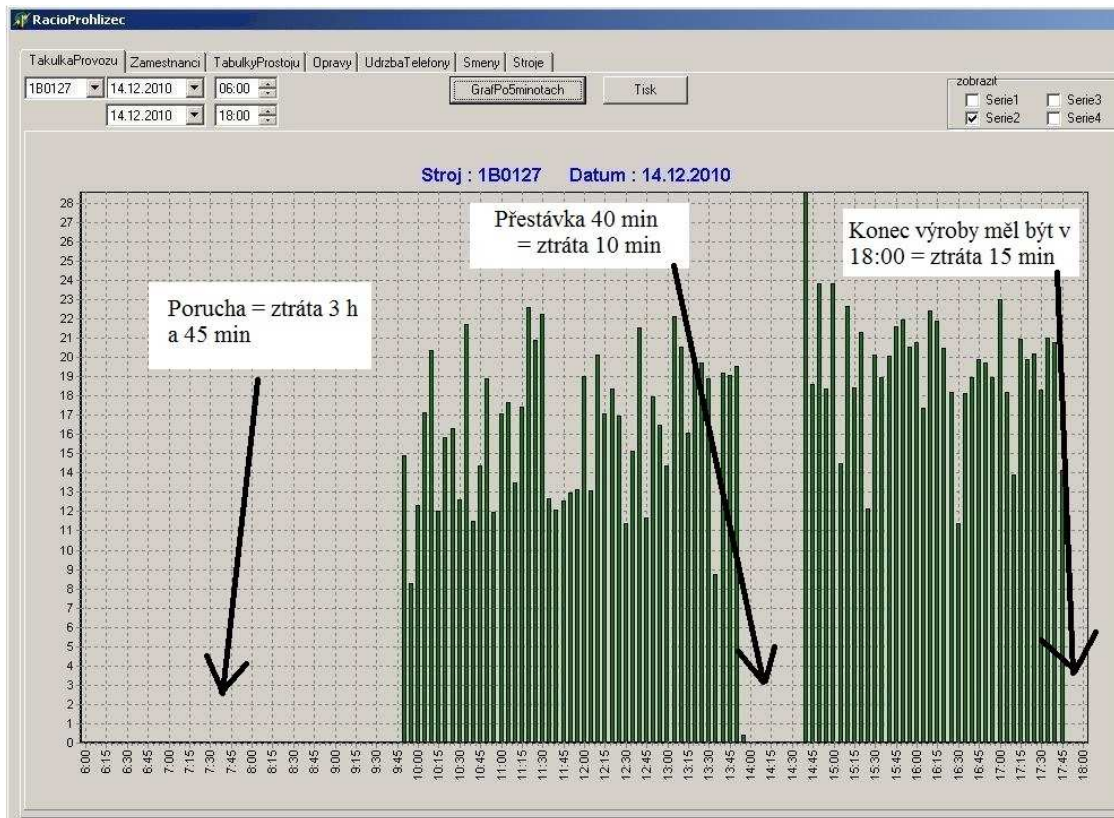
RacioProhlizec

TakulkaProvozu | Zamestnanci | TabulkyProstoju | Opravy | UdrzbaTelefony | Smeny | Stroje

1B0127 | 14.12.2010 | 06:00
14.12.2010 | 18:00

GrafPo5minotach | Tisk

zobrazit
Serie1 | Serie3
Serie2 | Serie4

Stroj : 1B0127   Datum : 14.12.2010

Porucha = ztráta 3 h a 45 min

Přestávka 40 min = ztráta 10 min

Konec výroby měl být v 18:00 = ztráta 15 min

28 27 26 25 24 23 22 21 20 19 18 17 16 15 14 13 12 11 10 9 8 7 6 5 4 3 2 1 0

6:00 6:15 6:30 6:45 7:00 7:15 7:30 7:45 8:00 8:15 8:30 8:45 9:00 9:15 9:30 9:45 10:00 10:15 10:30 10:45 11:00 11:15 11:30 11:45 12:00 12:15 12:30 12:45 13:00 13:15 13:30 13:45 14:00 14:15 14:30 14:45 15:00 15:15 15:30 15:45 16:00 16:15 16:30 16:45 17:00 17:15 17:30 17:45 18:00